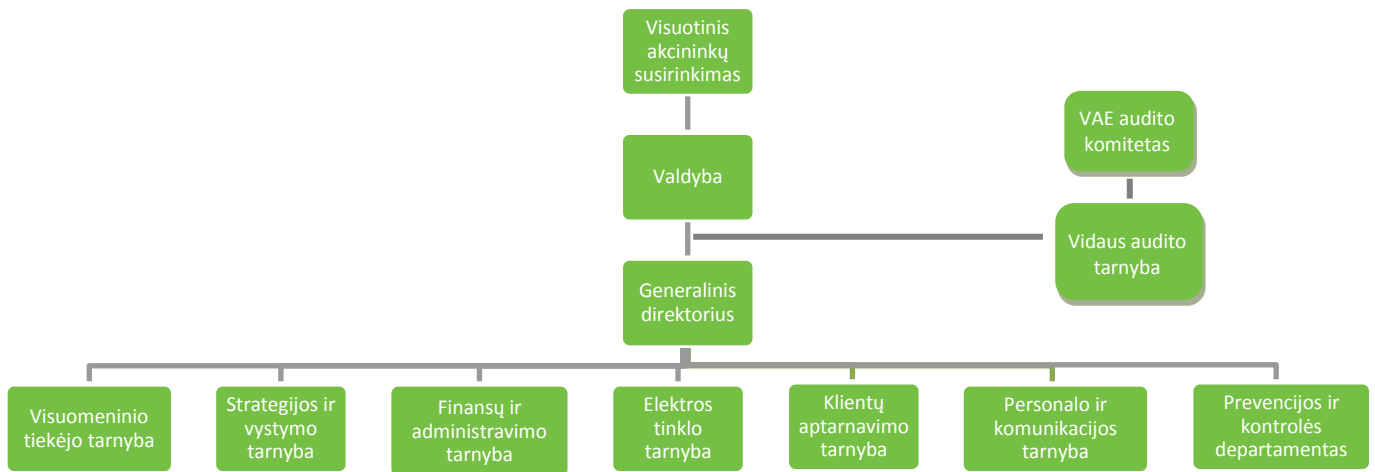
Visuotinis akcininkų susirinkimas

VAE audito komitetas

Valdyba

Vidaus audito tarnyba

Generalinis direktorius

Visuomeninio tiekėjo tarnyba

Strategijos ir vystymo tarnyba

Finansų ir administravimo tarnyba

Elektros tinklo tarnyba

Klientų aptarnavimo tarnyba

Personalo ir komunikacijos tarnyba

Prevencijos ir kontrolės departamentas